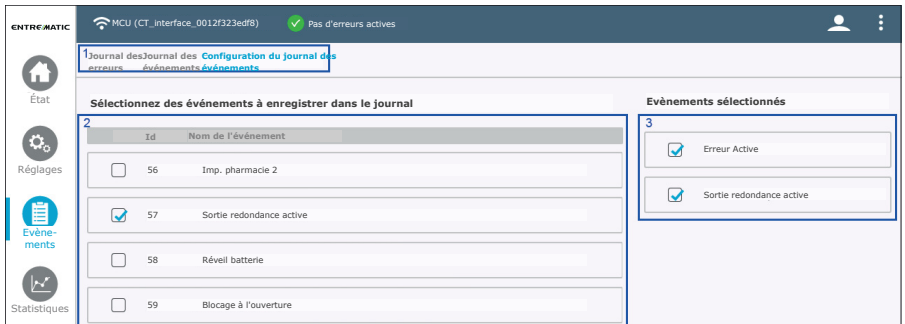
ENTREMATIC

MCU (CT_interface_0012f323edf8)

Pas d'erreurs actives

État

Réglages

Évène-ments

Statistiques

1 Journal des erreurs

Journal des événements

Configuration du journal des événements

Sélectionnez des événements à enregistrer dans le journal

2

| | Id | Nom de l'événement |
|---|---|---|
| ☐ | 56 | Imp. pharmacie 2 |
| ☑ | 57 | Sortie redondance active |
| ☐ | 58 | Réveil batterie |
| ☐ | 59 | Blocage à l'ouverture |

Evènements sélectionnés

3

Erreur Active

Sortie redondance active